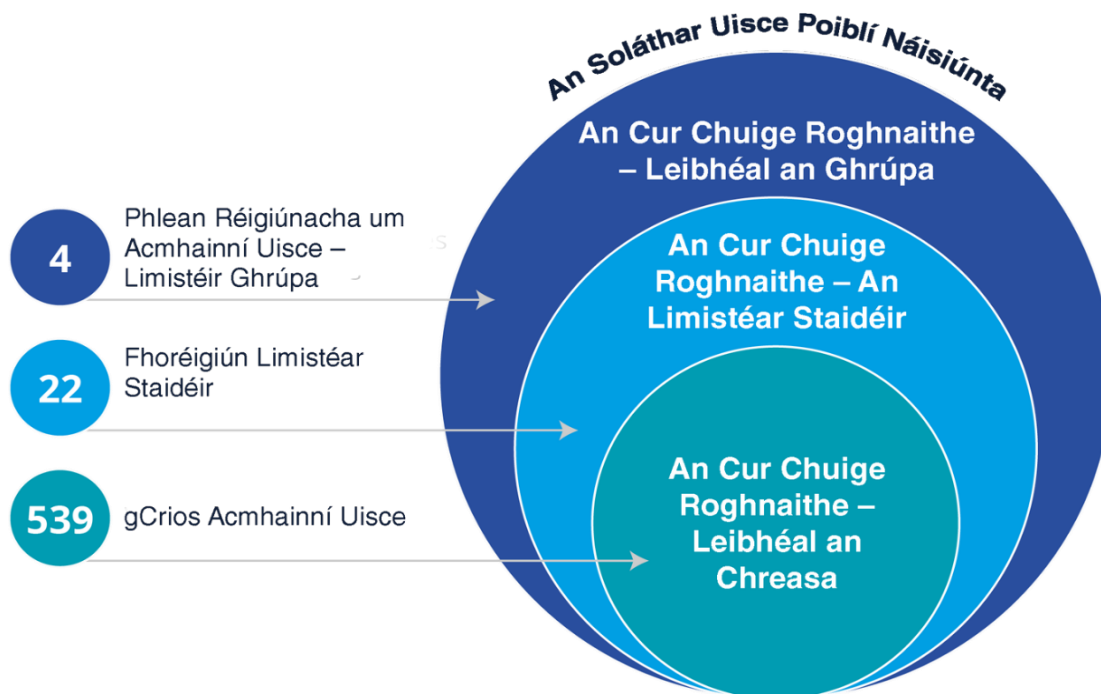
An Soláthar Uisce Poiblí Náisiúnta

An Cur Chuige Roghnaithe – Leibhéal an Ghrúpa

An Cur Chuige Roghnaithe – An Limistéar Staidéir

An Cur Chuige Roghnaithe – Leibhéal an Chreasa

4 Phlean Réigiúnacha um Acmhainní Uisce – Limistéir Ghrúpa

22 Fhoréigiún Limistéar Staidéir

539 gCrios Acmhainní Uisce